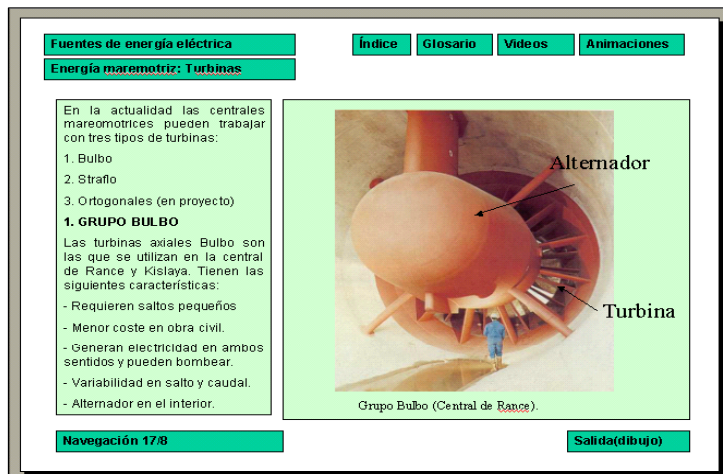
Fuentes de energía eléctrica

Índice | Glosario | Videos | Animaciones

Energía maremotriz: Turbinas

En la actualidad las centrales mareomotrices pueden trabajar con tres tipos de turbinas:

1. Bulbo

2. Straflo

3. Ortogonales (en proyecto)

1. GRUPO BULBO

Las turbinas axiales Bulbo son las que se utilizan en la central de Rance y Kislaya. Tienen las siguientes características:

- Requieren saltos pequeños

- Menor coste en obra civil.

- Generan electricidad en ambos sentidos y pueden bombear.

- Variabilidad en salto y caudal.

- Alternador en el interior.

Alternador

Turbina

Grupo Bulbo (Central de Rance).

Navegación 17/8

Salida(dibujo)